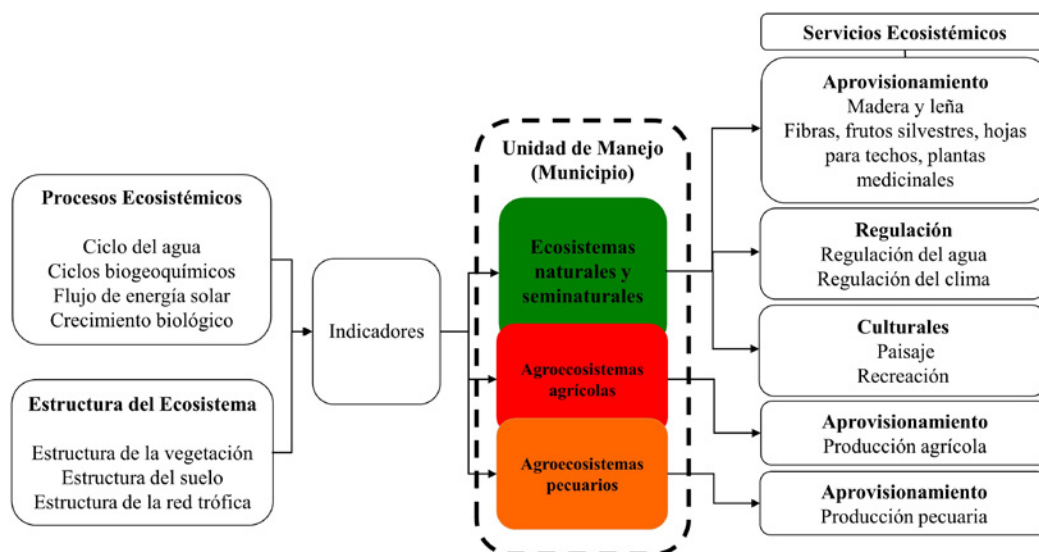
Procesos Ecosistémicos

Ciclo del agua
Ciclos biogeoquímicos
Flujo de energía solar
Crecimiento biológico

Estructura del Ecosistema

Estructura de la vegetación
Estructura del suelo
Estructura de la red trófica

Indicadores

Unidad de Manejo (Municipio)

Ecosistemas naturales y seminaturales

Agroecosistemas agrícolas

Agroecosistemas pecuarios

Servicios Ecosistémicos

Aprovisionamiento
Madera y leña
Fibras, frutos silvestres, hojas para techos, plantas medicinales

Regulación
Regulación del agua
Regulación del clima

Culturales
Paisaje
Recreación

Aprovisionamiento
Producción agrícola

Aprovisionamiento
Producción pecuaria